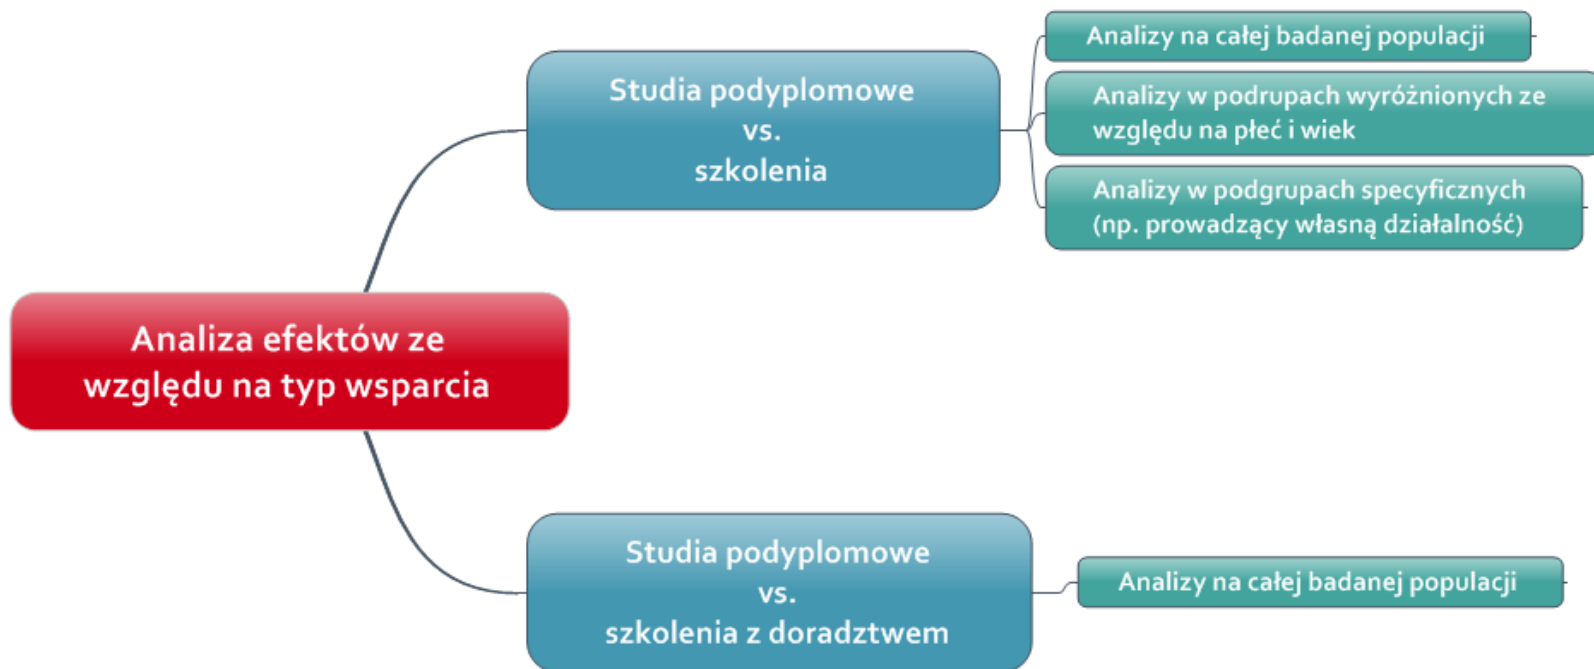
Analiza efektów ze względu na typ wsparcia

Studia podyplomowe
vs.
szkolenia

Analizy na całej badanej populacji

Analizy w podrupach wyróżnionych ze względu na płeć i wiek

Analizy w podgrupach specyficznych (np. prowadzący własną działalność)

Studia podyplomowe
vs.
szkolenia z doradztwem

Analizy na całej badanej populacji